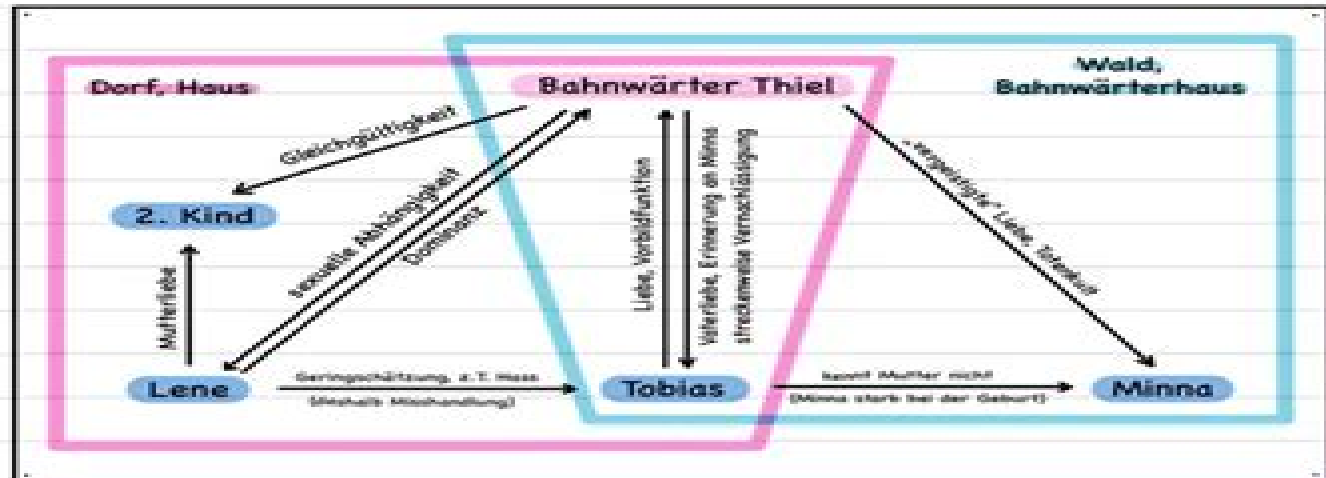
Dorf, Haus

Bahnwärter Thiel

Wald, Bahnwärterhaus

Gleichgültigkeit

2. Kind

sexuelle Abhängigkeit

Dominanz

Liebe, Vorbildfunktion

Vaterliebe, Erinnerung an Minna

streckenweise Vernachlässigung

„vergeistigte" Liebe, Seelenkult

Mutterliebe

Lene

Geringschätzung, z.T. Hass

(physische Misshandlung)

Tobias

kennt Mutter nicht

(Minna starb bei der Geburt)

Minna